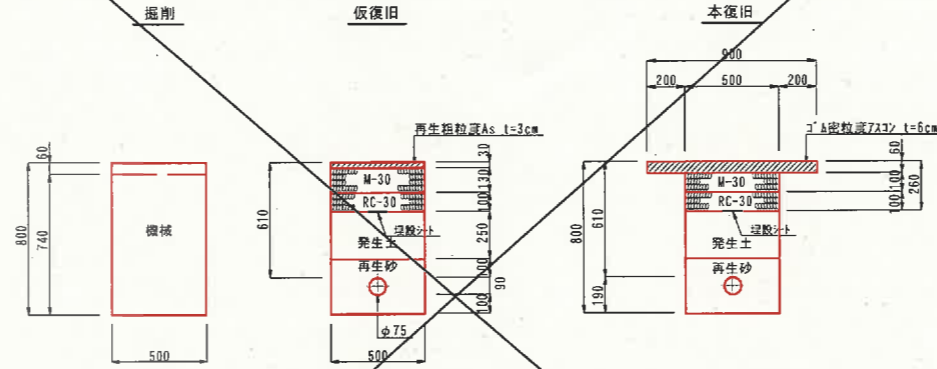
掘削

仮復旧

本復旧

900

200

500

200

再生粗粒度As t=3cm

ゴム密粒度アスコン t=6cm

60

800

740

機械

500

610

30

M-30

130

RC-30

100

埋設シート

250

発生土

再生砂

100

90

100

φ75

500

60

100

260

100

M-30

RC-30

埋設シート

800

610

発生土

再生砂

190